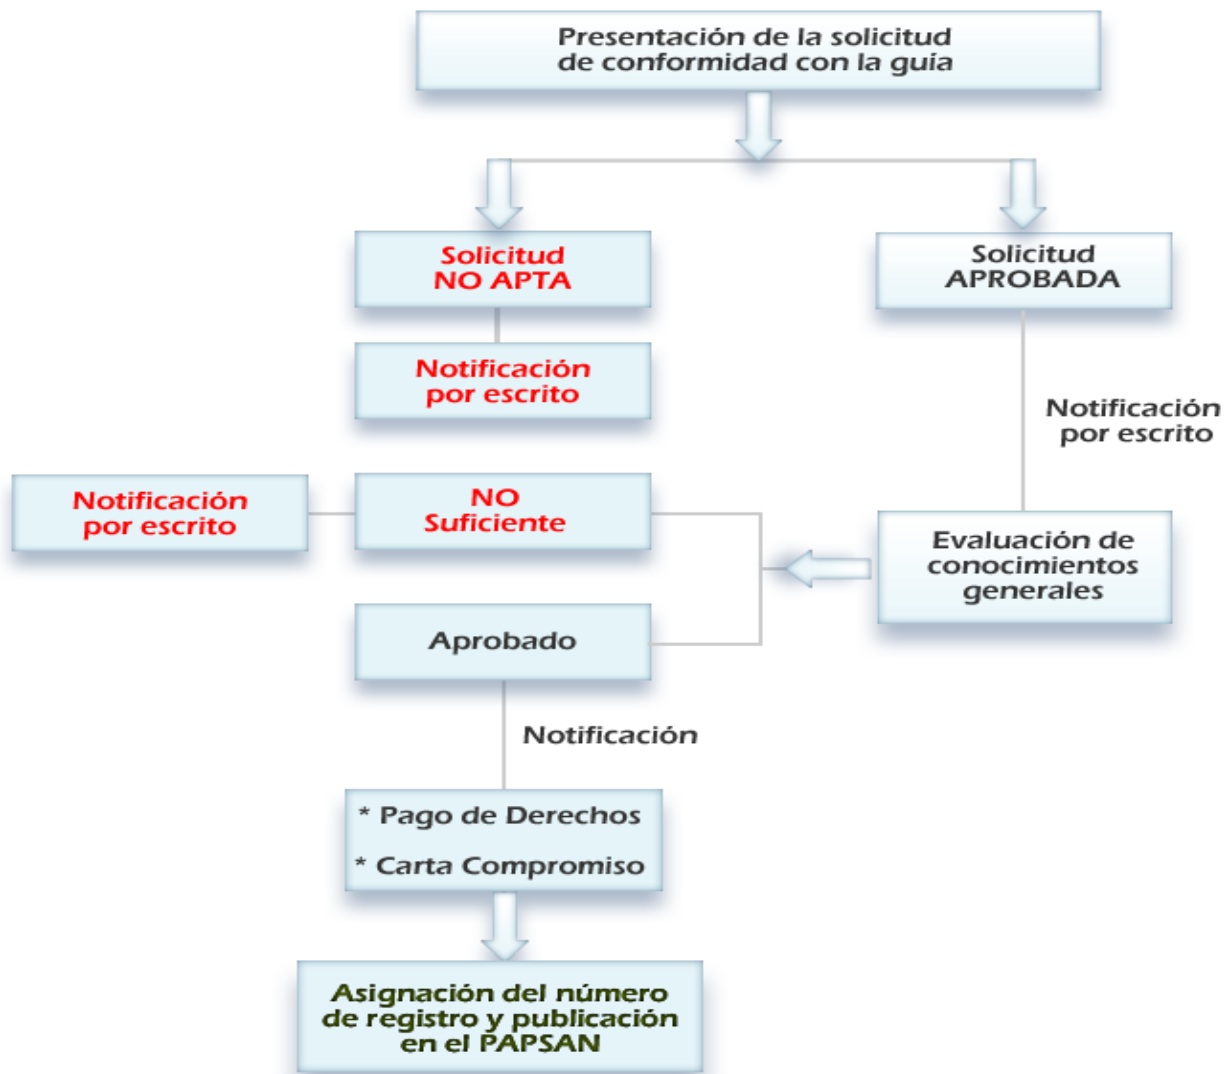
Presentación de la solicitud de conformidad con la guia

Solicitud NO APTA

Solicitud APROBADA

Notificación por escrito

Notificación por escrito

Notificación por escrito

NO Suficiente

Evaluación de conocimientos generales

Aprobado

Notificación

* Pago de Derechos

* Carta Compromiso

Asignación del número de registro y publicación en el PAPSAN